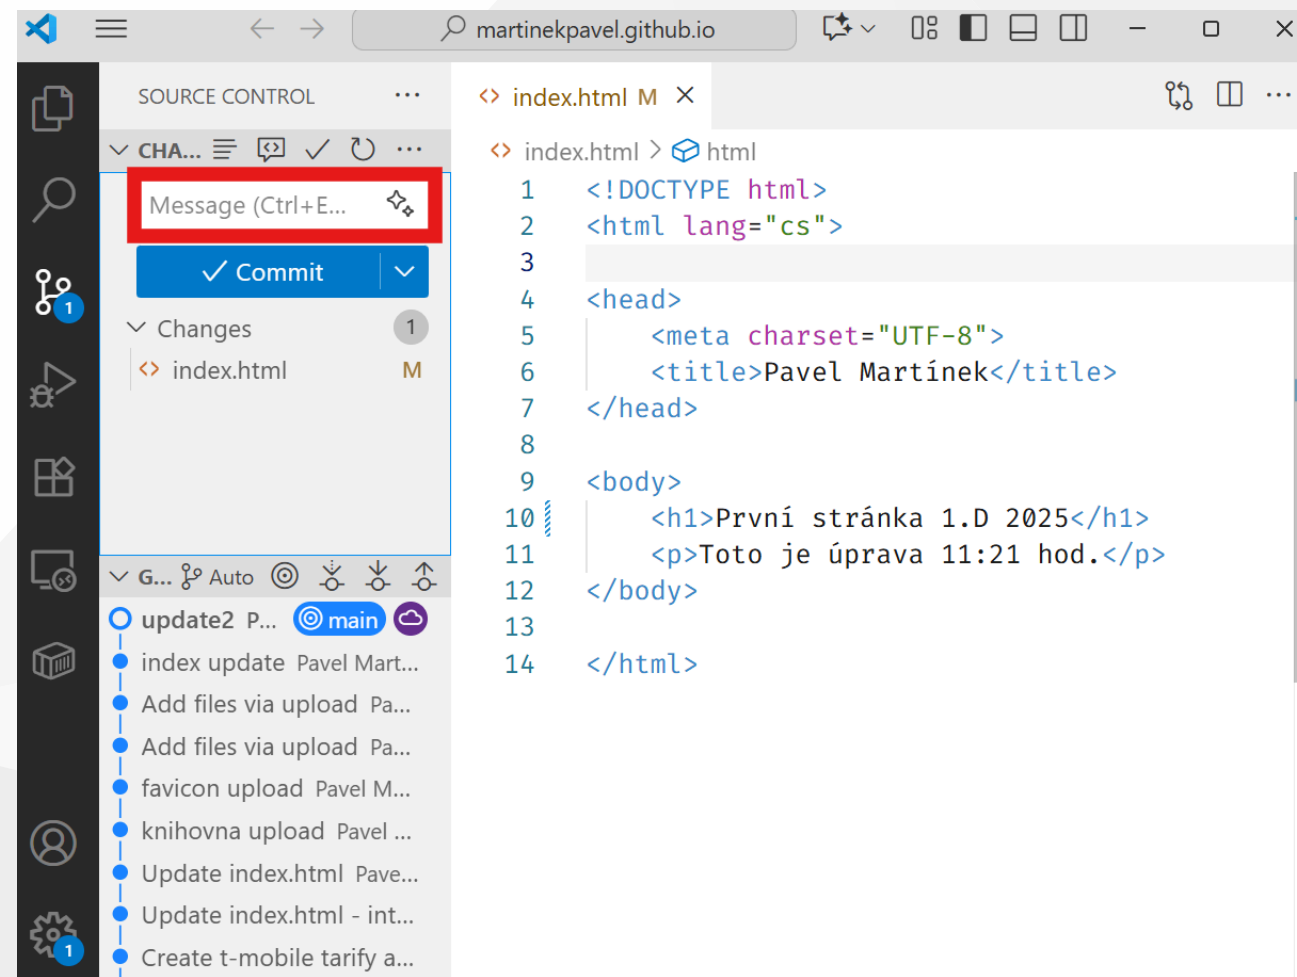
martinekpavel.github.io

SOURCE CONTROL ...

CHA... ...

Message (Ctrl+E...

✓ Commit

Changes 1

index.html M

G... Auto

update2 P... main

index update Pavel Mart...

Add files via upload Pa...

Add files via upload Pa...

favicon upload Pavel M...

knihovna upload Pavel ...

Update index.html Pave...

Update index.html - int...

Create t-mobile tarify a...

1

1

index.html M ×

index.html > html

1 <!DOCTYPE html>
2 <html lang="cs">
3
4 <head>
5 <meta charset="UTF-8">
6 <title>Pavel Martínek</title>
7 </head>
8
9 <body>
10 <h1>První stránka 1.D 2025</h1>
11 <p>Toto je úprava 11:21 hod.</p>
12 </body>
13
14 </html>